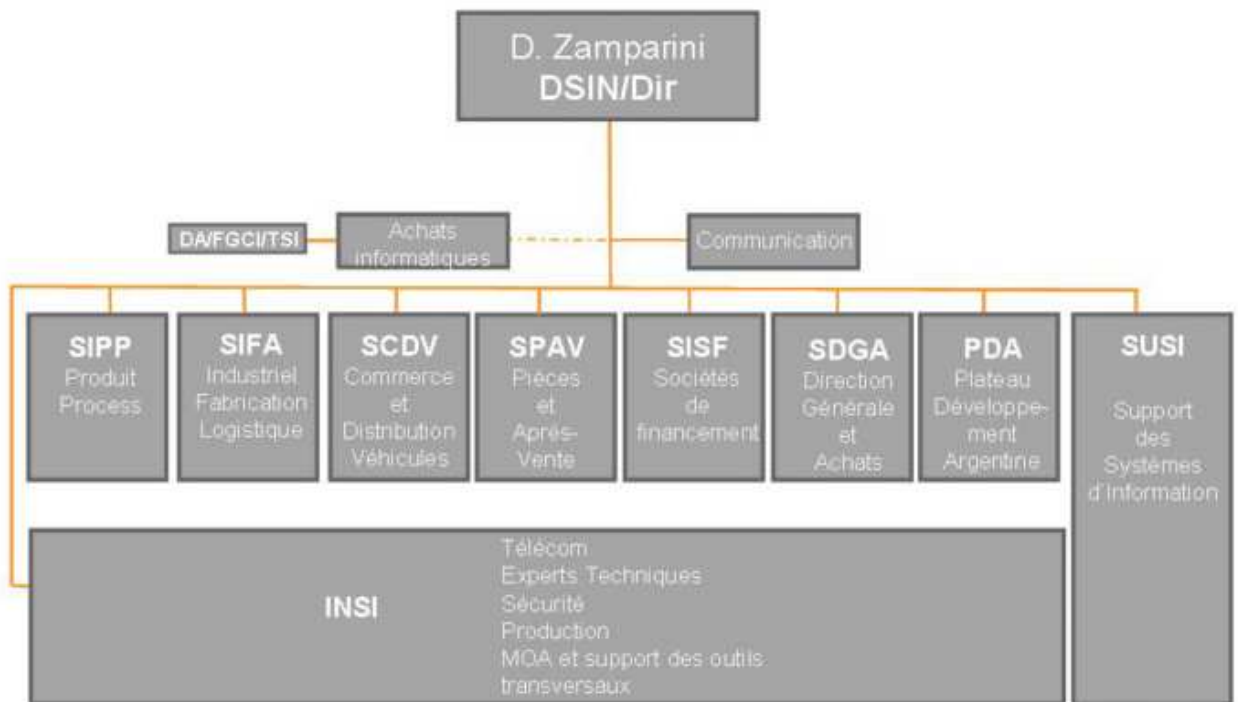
D. Zamparini
DSIN/Dir

DA/FGCI/TSI

Achats informatiques

Communication

SIPP
Produit Process

SIFA
Industriel Fabrication Logistique

SCDV
Commerce et Distribution Véhicules

SPAV
Pièces et Après-Vente

SISF
Sociétés de financement

SDGA
Direction Générale et Achats

PDA
Plateau Développement Argentine

SUSI
Support des Systèmes d'Information

INSI

Télécom
Experts Techniques
Sécurité
Production
MOA et support des outils transversaux